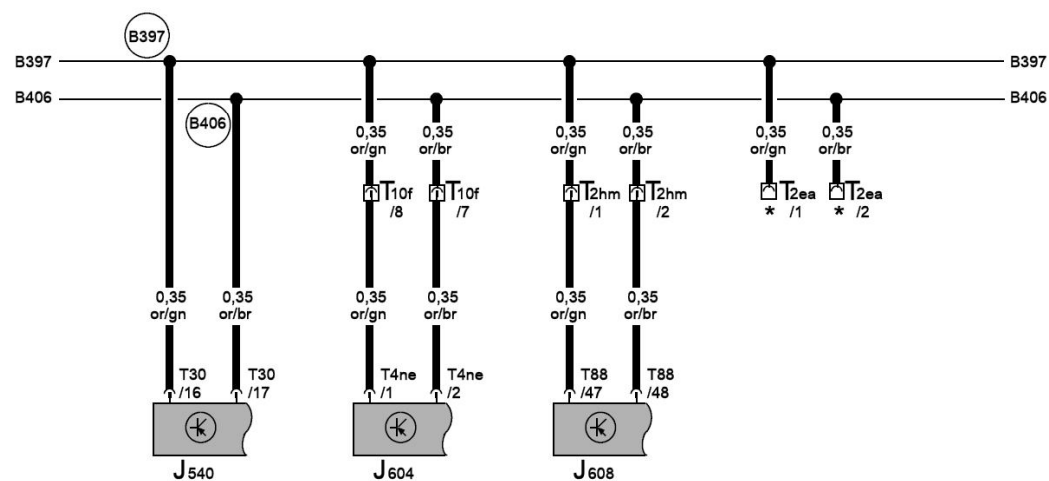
B397

B397 B397

B406 B406

B406

0,35 or/gn

0,35 or/br

T10f /8

T10f /7

0,35 or/gn

0,35 or/br

T2hm /1

T2hm /2

0,35 or/gn

0,35 or/br

T2ea * /1

T2ea * /2

0,35 or/gn

0,35 or/br

0,35 or/gn

0,35 or/br

0,35 or/gn

0,35 or/br

T30 /16

T30 /17

T4ne /1

T4ne /2

T88 /47

T88 /48

J540

J604

J608